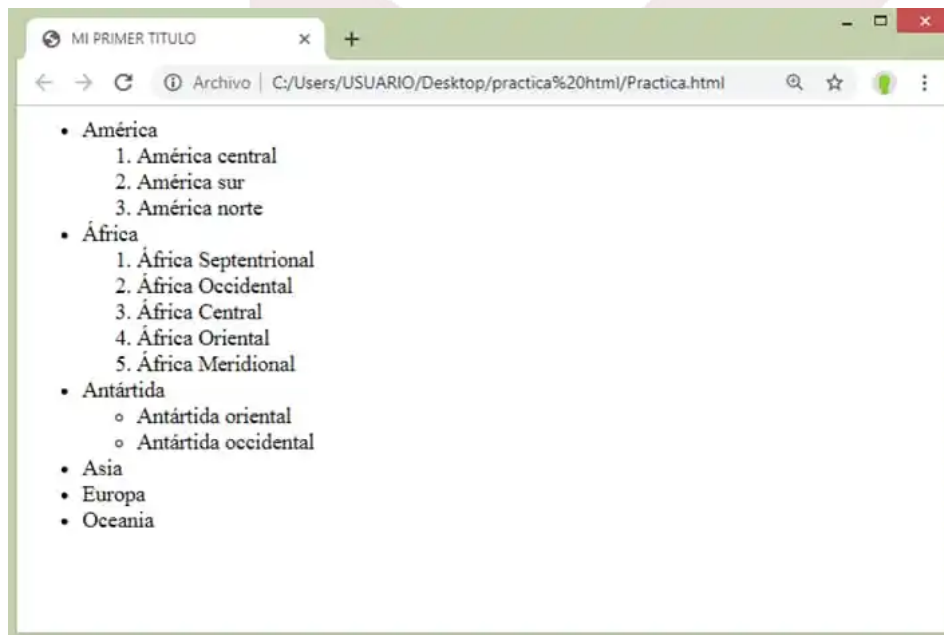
MI PRIMER TITULO ×
+
Archivo | C:/Users/USUARIO/Desktop/practica%20html/Practica.html

- América
  1. América central
  2. América sur
  3. América norte
- África
  1. África Septentrional
  2. África Occidental
  3. África Central
  4. África Oriental
  5. África Meridional
- Antártida
  - Antártida oriental
  - Antártida occidental
- Asia
- Europa
- Oceania